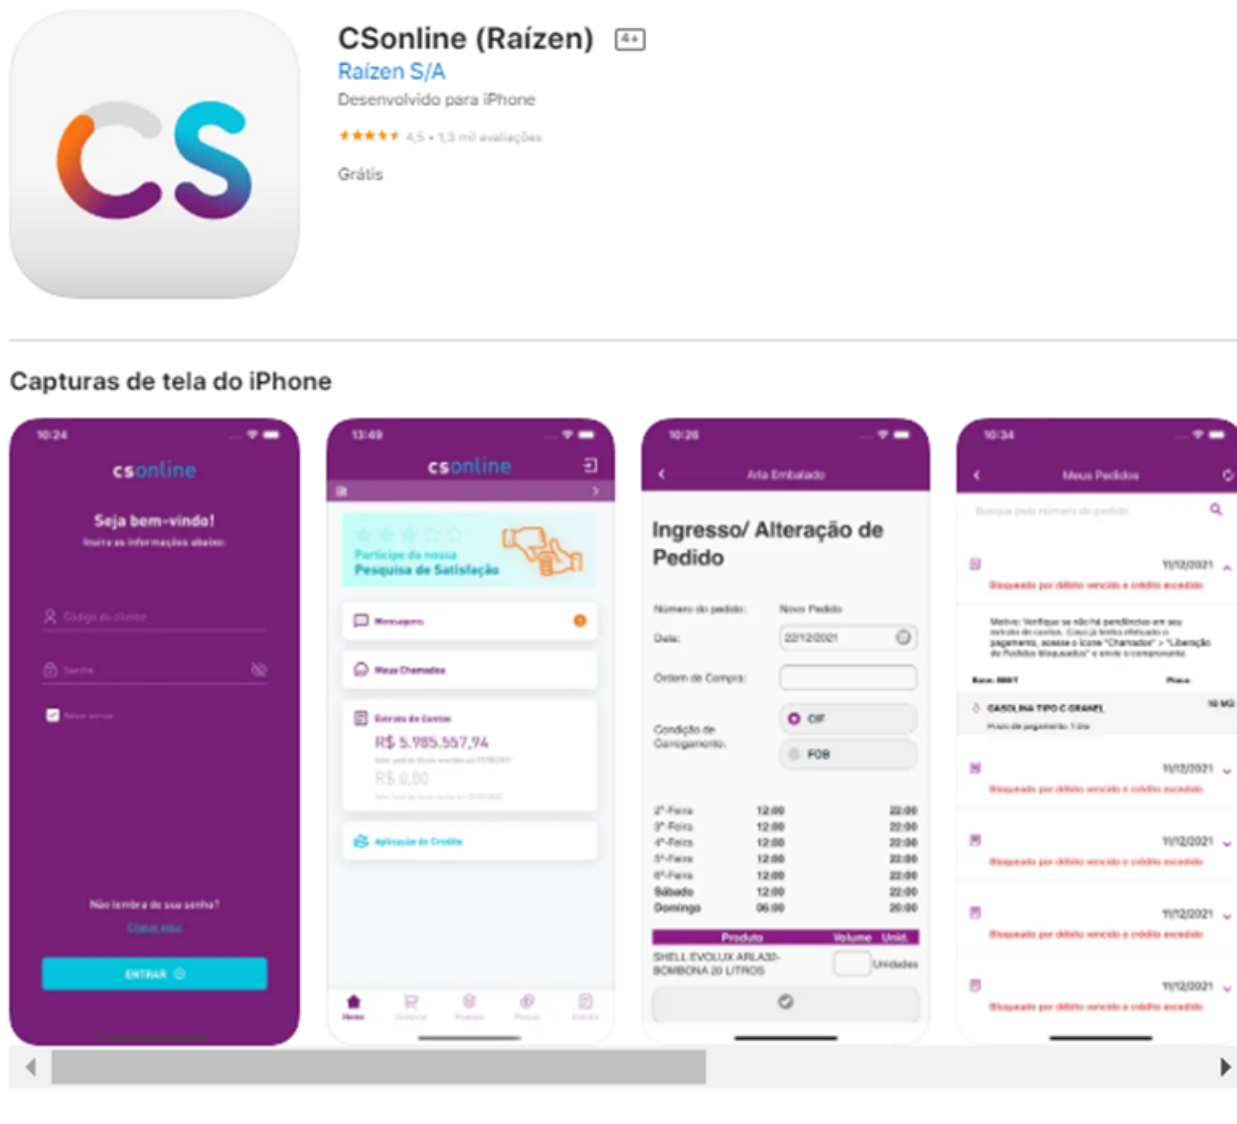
CS

CSonline (Raízen) 4+
Raízen S/A
Desenvolvido para iPhone
★★★★★ 4,5 • 1,3 mil avaliações
Grátis

Capturas de tela do iPhone

10:24
csonline
Seja bem-vindo!
Insira as informações abaixo:
Código do cliente
Senha
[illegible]
Não lembra de sua senha?
Clique aqui
ENTRAR

13:49
csonline
Participe da nossa Pesquisa de Satisfação
Mensagens
Meus Chamados
Extrato de Contas
R$ 5.985.557,74
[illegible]
R$ 0,00
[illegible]
Aplicação de Crédito
Home Compras Pedidos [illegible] Extrato

10:28
Arla Embalado
Ingresso/ Alteração de Pedido
Número do pedido: Novo Pedido
Data: 22/12/2021
Ordem de Compra:
Condição de Carregamento:
CIF
FOB
2ª-Feira 12:00 22:00
3ª-Feira 12:00 22:00
4ª-Feira 12:00 22:00
5ª-Feira 12:00 22:00
6ª-Feira 12:00 22:00
Sábado 12:00 22:00
Domingo 06:00 20:00
| Produto | Volume | Unid. |
|---|---|---|
| SHELL EVOLUX ARLA32-BOMBONA 20 LITROS | | Unidades |

10:34
Meus Pedidos
Busque pelo número do pedido
11/12/2021
Bloqueado por débito vencido e crédito excedido
Motivo: Verifique se não há pendências em seu extrato de contas. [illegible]
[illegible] Placa
GASOLINA TIPO C GRANEL 10 M3
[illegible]
11/12/2021
Bloqueado por débito vencido e crédito excedido
11/12/2021
Bloqueado por débito vencido e crédito excedido
11/12/2021
Bloqueado por débito vencido e crédito excedido
11/12/2021
Bloqueado por débito vencido e crédito excedido